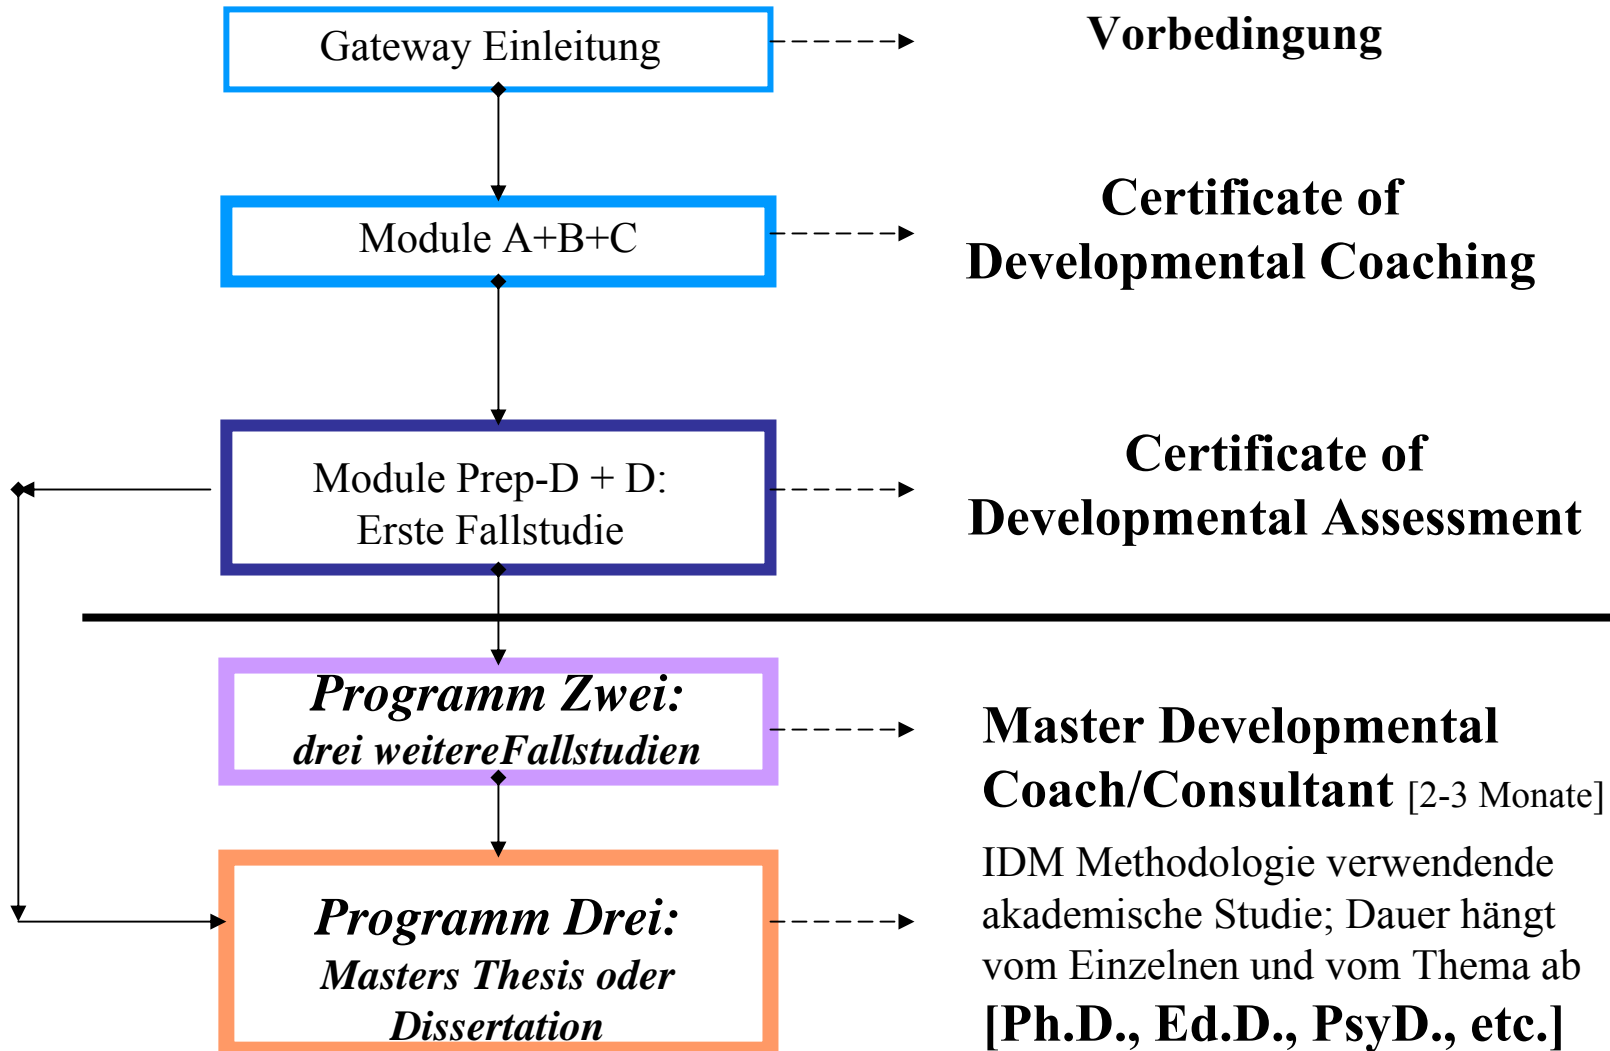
Gateway Einleitung

Vorbedingung

Module A+B+C

Certificate of Developmental Coaching

Module Prep-D + D: Erste Fallstudie

Certificate of Developmental Assessment

Programm Zwei: drei weitereFallstudien

Master Developmental Coach/Consultant [2-3 Monate]

Programm Drei: Masters Thesis oder Dissertation

IDM Methodologie verwendende akademische Studie; Dauer hängt vom Einzelnen und vom Thema ab

[Ph.D., Ed.D., PsyD., etc.]